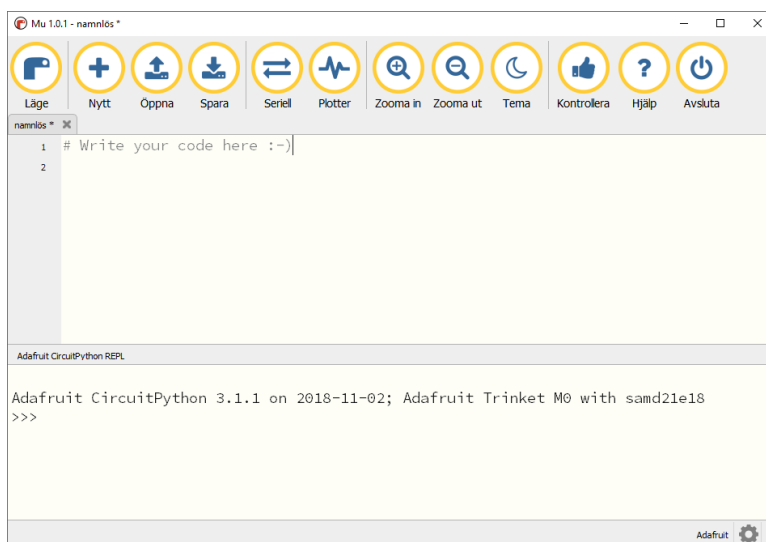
Mu 1.0.1 - namnlös *

Läge Nytt Öppna Spara Seriell Plotter Zooma in Zooma ut Tema Kontrollera Hjälp Avsluta

namnlös *

1 # Write your code here :-)
2

Adafruit CircuitPython REPL

Adafruit CircuitPython 3.1.1 on 2018-11-02; Adafruit Trinket M0 with samd21e18
>>>

Adafruit